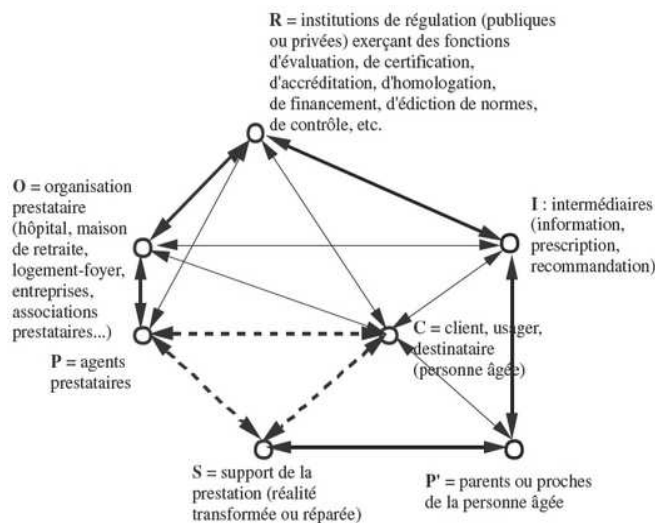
**R** = institutions de régulation (publiques ou privées) exerçant des fonctions d'évaluation, de certification, d'accréditation, d'homologation, de financement, d'édiction de normes, de contrôle, etc.

**O** = organisation prestataire (hôpital, maison de retraite, logement-foyer, entreprises, associations prestataires...)

**I** : intermédiaires (information, prescription, recommandation)

**C** = client, usager, destinataire (personne âgée)

**P** = agents prestataires

**S** = support de la prestation (réalité transformée ou réparée)

**P'** = parents ou proches de la personne âgée